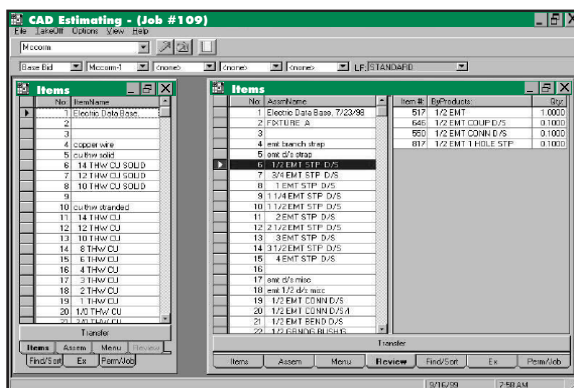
CAD Estimating - (Job #109)
File TakeOff Options View Help

Mccom

Base Bid | Mccom-1 | <none> | <none> | <none> | <none> | LF: STANDARD

Items

| No | ItemName |
|---|---|
| 1 | Electric Data Base, |
| 2 | |
| 3 | |
| 4 | copper wire |
| 5 | cu/thw solid |
| 6 | 14 THW CU SOLID |
| 7 | 12 THW CU SOLID |
| 8 | 10 THW CU SOLID |
| 9 | |
| 10 | cu/thw stranded |
| 11 | 14 THW CU |
| 12 | 12 THW CU |
| 13 | 10 THW CU |
| 14 | 8 THW CU |
| 15 | 6 THW CU |
| 16 | 4 THW CU |
| 17 | 3 THW CU |
| 18 | 2 THW CU |
| 19 | 1 THW CU |
| 20 | 1/0 THW CU |
| 21 | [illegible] |

Transfer
Items | Assem | Menu | Review
Find/Sort | Ex | Perm/Job

Items

| No | AssmName |
|---|---|
| 1 | Electric Data Base, 7/23/98 |
| 2 | FIXTURE A |
| 3 | |
| 4 | emt branch strap |
| 5 | emt d/s strap |
| 6 | 1/2 EMT STP D/S |
| 7 | 3/4 EMT STP D/S |
| 8 | 1 EMT STP D/S |
| 9 | 1 1/4 EMT STP D/S |
| 10 | 1 1/2 EMT STP D/S |
| 11 | 2 EMT STP D/S |
| 12 | 2 1/2 EMT STP D/S |
| 13 | 3 EMT STP D/S |
| 14 | 3 1/2 EMT STP D/S |
| 15 | 4 EMT STP D/S |
| 16 | |
| 17 | emt d/s misc |
| 18 | emt 1/2 d/s misc |
| 19 | 1/2 EMT CONN D/S |
| 20 | 1/2 EMT CONN D/S A |
| 21 | 1/2 EMT BEND D/S |
| 22 | 1/2 GRNDG BUSHG |

| Item # | ByProducts: | Qty: |
|---|---|---|
| 517 | 1/2 EMT | 1.0000 |
| 646 | 1/2 EMT COUP D/S | 0.1000 |
| 550 | 1/2 EMT CONN D/S | 0.1000 |
| 817 | 1/2 EMT 1 HOLE STP | 0.1000 |

Transfer
Items | Assem | Menu | Review | Find/Sort | Ex | Perm/Job

9/16/99 | 2:58 AM